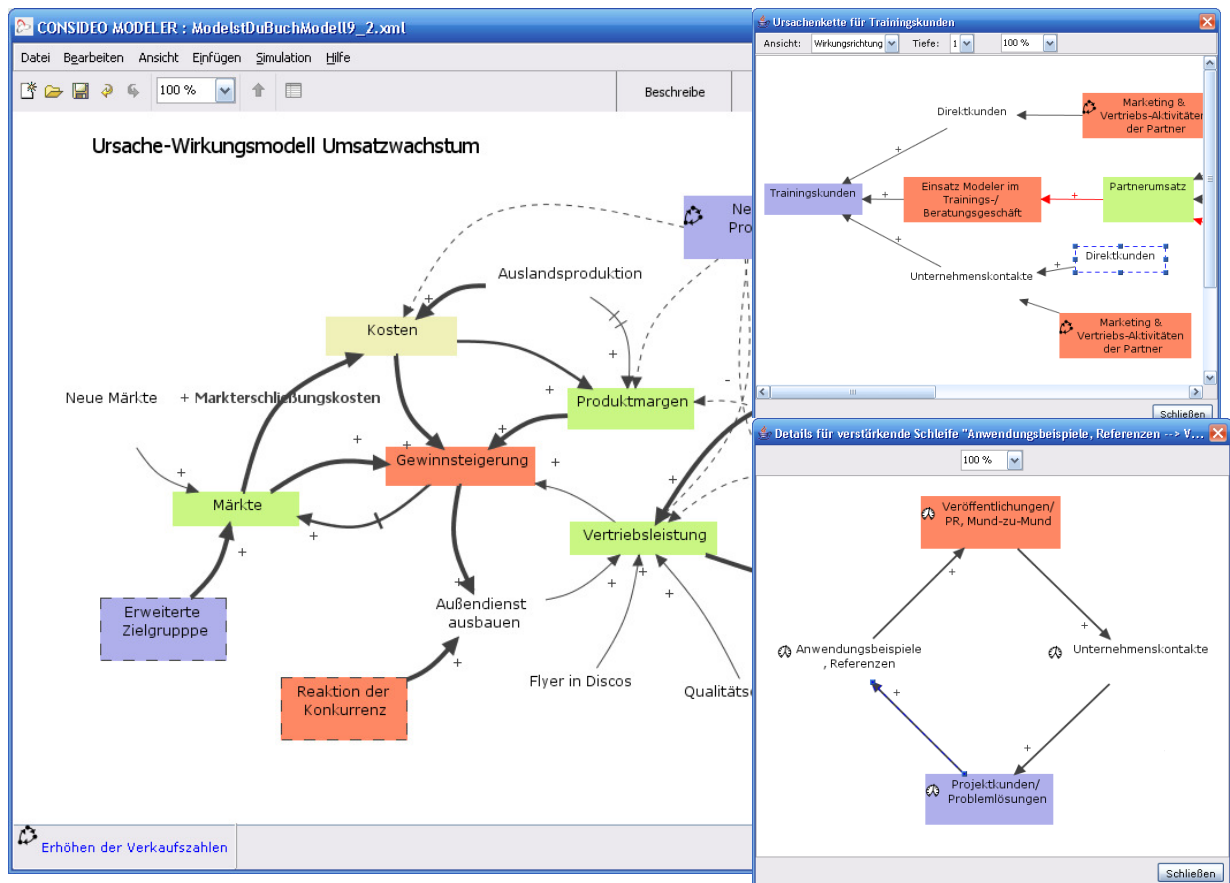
CONSIDEO MODELER : ModelstDuBuchModell9_2.xml

Datei Bearbeiten Ansicht Einfügen Simulation Hilfe

100 %

Beschreibe

Ursache-Wirkungsmodell Umsatzwachstum

Ne
Pro

Auslandsproduktion

Kosten

Neue Märkte + Markterschließungskosten

Produktmargen

Gewinnsteigerung

Märkte

Vertriebsleistung

Außendienst ausbauen

Erweiterte Zielgruppe

Reaktion der Konkurrenz

Flyer in Discos

Qualitäts

Erhöhen der Verkaufszahlen

Ursachenkette für Trainingskunden

Ansicht: Wirkungsrichtung Tiefe: 1 100 %

Direktkunden

Marketing & Vertriebs-Aktivitäten der Partner

Trainingskunden

Einsatz Modeler im Trainings-/ Beratungsgeschäft

Partnerumsatz

Direktkunden

Unternehmenskontakte

Marketing & Vertriebs-Aktivitäten der Partner

Schließen

Details für verstärkende Schleife "Anwendungsbeispiele, Referenzen --> V...

100 %

Veröffentlichungen/ PR, Mund-zu-Mund

Anwendungsbeispiele , Referenzen

Unternehmenskontakte

Projektkunden/ Problemlösungen

Schließen